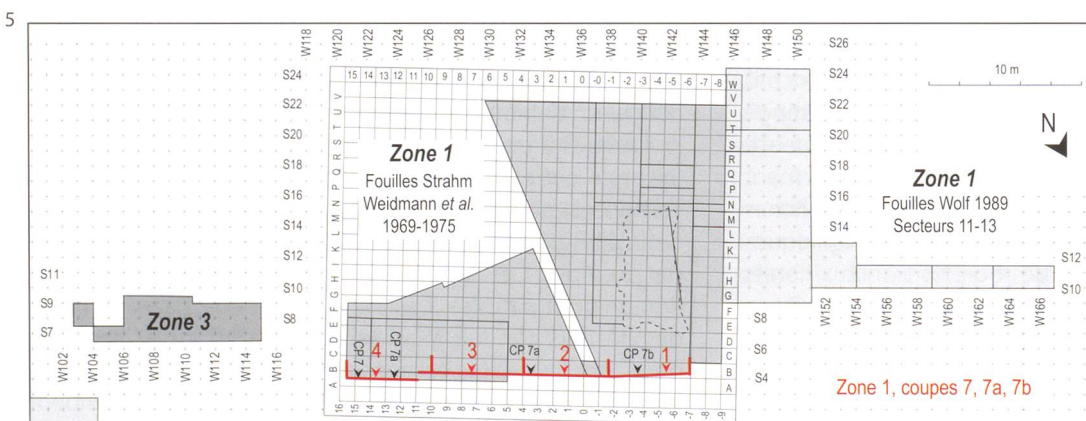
5

W118 W120 W122 W124 W126 W128 W130 W132 W134 W136 W138 W140 W142 W144 W146 W148 W150

S26

S24 S22 S20 S18 S16 S14 S12 S10 S8 S6 S4

15 14 13 12 11 10 9 8 7 6 5 4 3 2 1 0 -0 -1 -2 -3 -4 -5 -6 -7 -8

W V U T S R Q P N M L K I H G F E D C B A

A B C D E F G H I K L M N O P Q R S T U V

**Zone 1**
Fouilles Strahm
Weidmann *et al.*
1969-1975

10 m

N

**Zone 1**
Fouilles Wolf 1989
Secteurs 11-13

S11 S9 S7

**Zone 3**

S12 S10

W152 W154 W156 W158 W160 W162 W164 W166

W102 W104 W106 W108 W110 W112 W114 W116

CP Z 4 CP 7a 3 CP 7a 2 CP 7b 1

16 15 14 13 12 11 10 9 8 7 6 5 4 3 2 1 0 -1 -2 -3 -4 -5 -6 -7 -8 -9

Zone 1, coupes 7, 7a, 7b